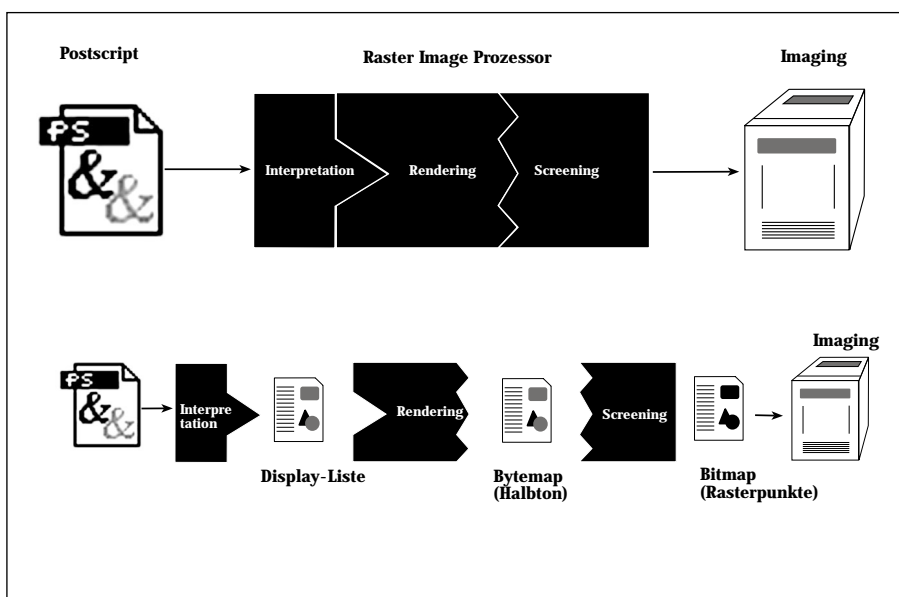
Postscript

Raster Image Prozessor

Imaging

PS

&&

Interpretation

Rendering

Screening

Imaging

PS

&&

Interpretation

Rendering

Screening

Display-Liste

Bytemap (Halbton)

Bitmap (Rasterpunkte)